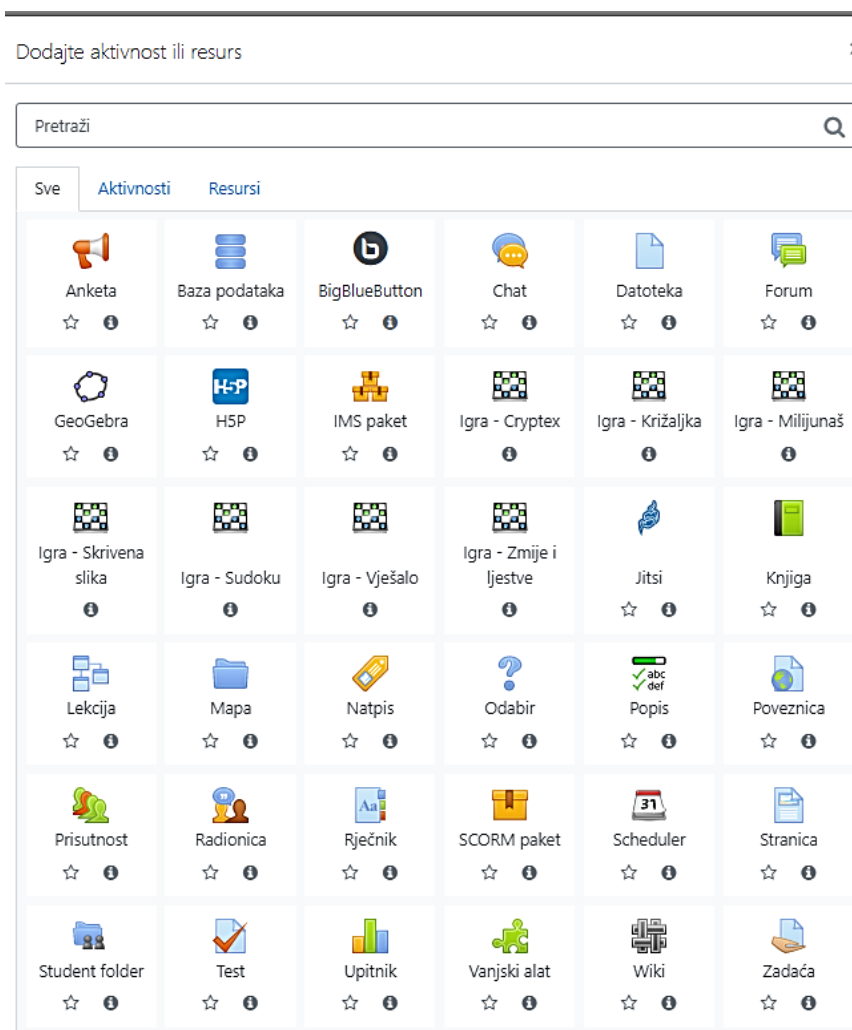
Dodajte aktivnost ili resurs

Pretraži

Sve
Aktivnosti
Resursi

Anketa
Baza podataka
BigBlueButton
Chat
Datoteka
Forum

GeoGebra
H5P
IMS paket
Igra - Cryptex
Igra - Križaljka
Igra - Milijunaš

Igra - Skrivena slika
Igra - Sudoku
Igra - Vješalo
Igra - Zmije i ljestve
Jitsi
Knjiga

Lekcija
Mapa
Natpis
Odabir
Popis
Poveznica

Prisutnost
Radionica
Rječnik
SCORM paket
Scheduler
Stranica

Student folder
Test
Upitnik
Vanjski alat
Wiki
Zadaća